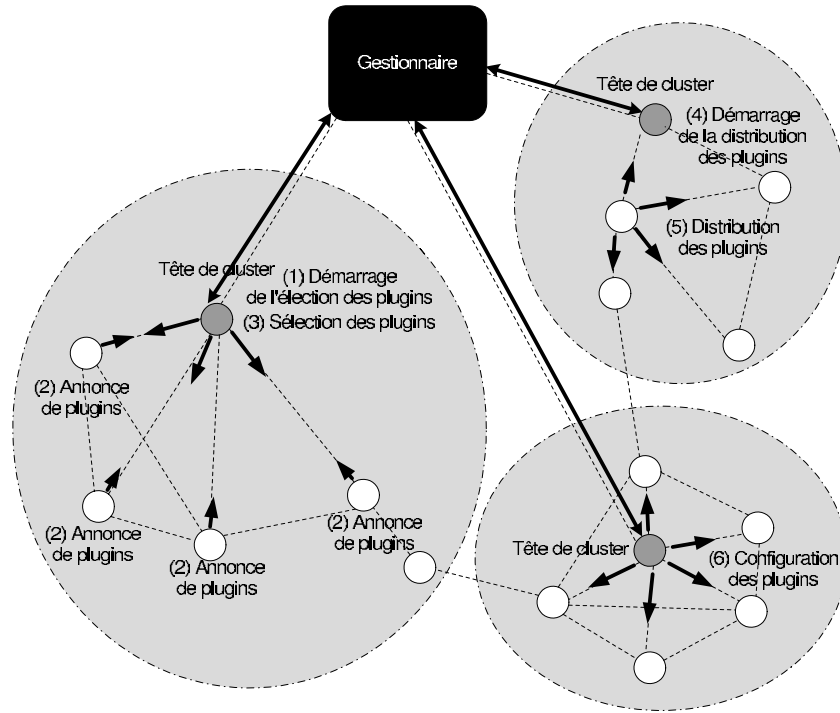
Gestionnaire

Tête de cluster

(4) Démarrage de la distribution des plugins

(5) Distribution des plugins

Tête de cluster

(1) Démarrage de l'élection des plugins

(3) Sélection des plugins

(2) Annonce de plugins

(2) Annonce de plugins

(2) Annonce de plugins

(2) Annonce de plugins

Tête de cluster

(6) Configuration des plugins